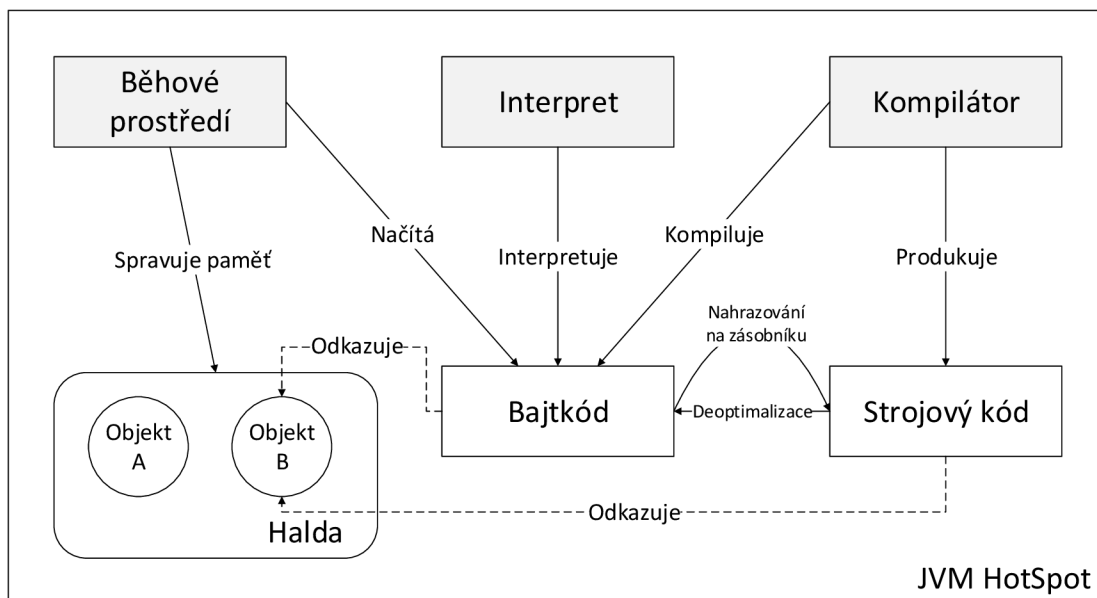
Běhové prostředí

Interpret

Kompilátor

Spravuje paměť

Načítá

Interpretuje

Kompiluje

Produkuje

Nahrazování na zásobníku

Odkazuje

Objekt A

Objekt B

Halda

Bajtkód

Deoptimalizace

Strojový kód

Odkazuje

JVM HotSpot